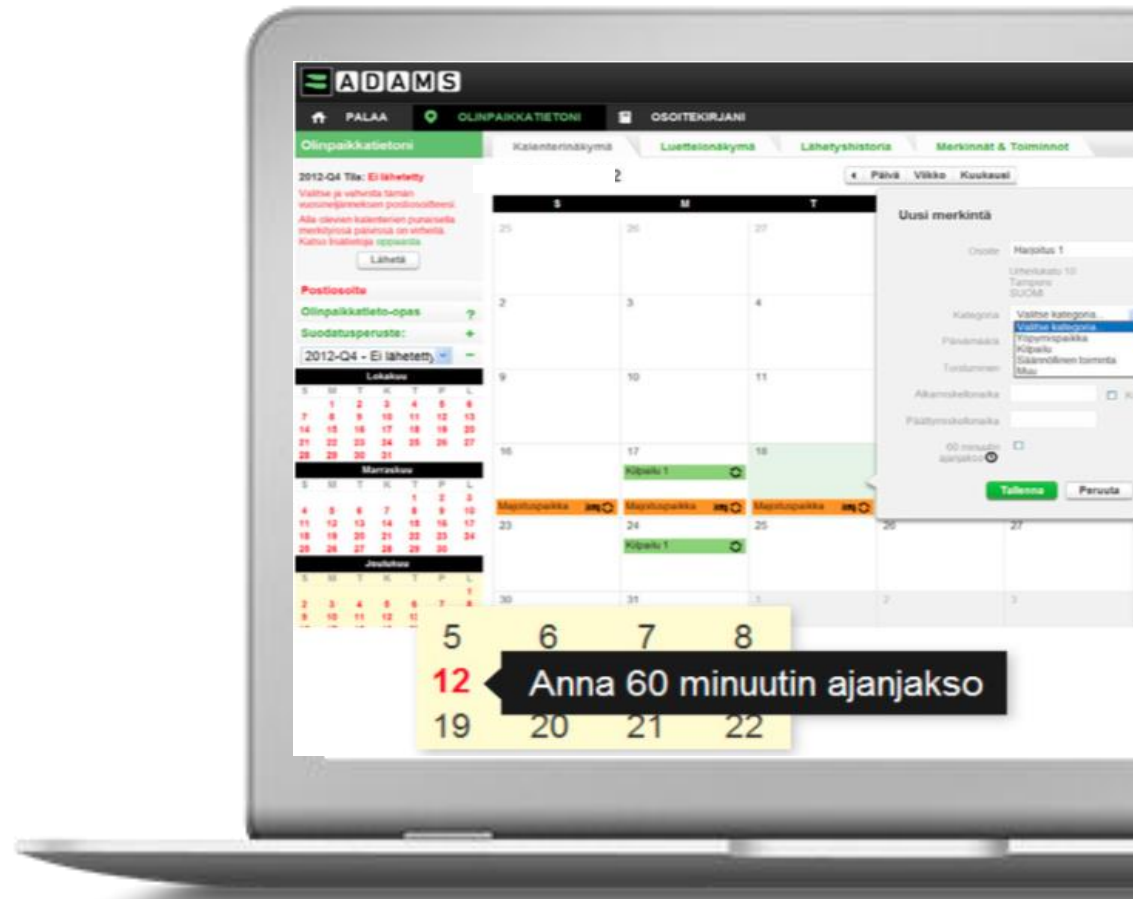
ADAMS

PALAA OLINPAIKKATIETONI OSOITEKIRJANI

Olinpaikkatietoni

Kalenterinäkymä Luettelonäkymä Lähetyshistoria Merkinnät & Toiminnot

2012-Q4 Tila: Ei lähetetty

Valitse ja vahvista tämän vuosineljänneksen postiosoitteesi.

Alla olevien kalenterien punaisella merkityissä päivissä on virheitä. Katso lisätietoja oppaasta.

Lähetä

Postiosoite

Olinpaikkatieto-opas ?

Suodatusperuste: +

2012-Q4 - Ei lähetetty −

Lokakuu

| S | M | T | K | T | P | L |
|---|---|---|---|---|---|---|
| | 1 | 2 | 3 | 4 | 5 | 6 |
| 7 | 8 | 9 | 10 | 11 | 12 | 13 |
| 14 | 15 | 16 | 17 | 18 | 19 | 20 |
| 21 | 22 | 23 | 24 | 25 | 26 | 27 |
| 28 | 29 | 30 | 31 | | | |

Marraskuu

| S | M | T | K | T | P | L |
|---|---|---|---|---|---|---|
| | | | | 1 | 2 | 3 |
| 4 | 5 | 6 | 7 | 8 | 9 | 10 |
| 11 | 12 | 13 | 14 | 15 | 16 | 17 |
| 18 | 19 | 20 | 21 | 22 | 23 | 24 |
| 25 | 26 | 27 | 28 | 29 | 30 | |

Joulukuu

| S | M | T | K | T | P | L |
|---|---|---|---|---|---|---|
| | | | | | | 1 |
| 2 | 3 | 4 | 5 | 6 | 7 | 8 |
| 9 | 10 | 11 | 12 | 13 | | |

2

Päivä Viikko Kuukausi

S M T

25 26 27
2 3 4
9 10 11
16 17 18
Kilpailu 1
Majoituspaikka Majoituspaikka Majoituspaikka
23 24 25 26 27
Kilpailu 1
30 31 1 2 3

Uusi merkintä

Osoite Harjoitus 1
Urheilukatu 10
Tampere
SUOMI

Kategoria Valitse kategoria...
Valitse kategoria...
Yöpymispaikka
Kilpailu
Säännöllinen toiminta
Muu

Päivämäärä
Toistuminen
Alkamiskellonaika
Päättymiskellonaika
60 minuutin ajanjakso

Tallenna Peruuta

5 6 7 8
12 Anna 60 minuutin ajanjakso
19 20 21 22